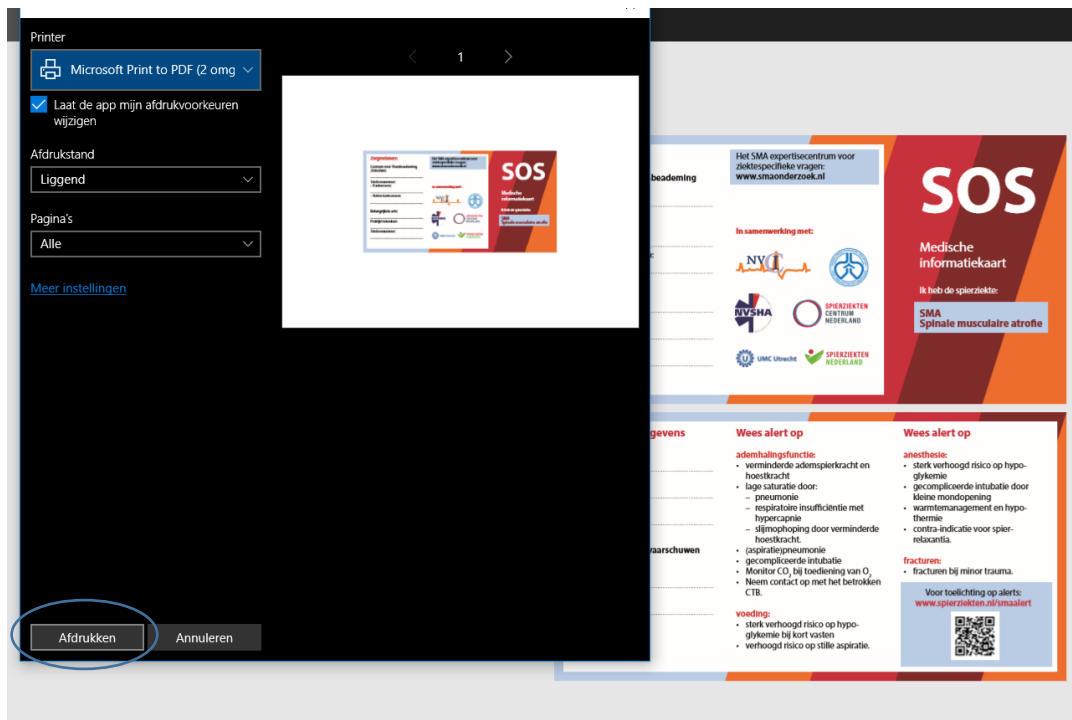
Printer

Microsoft Print to PDF (2 omg

Laat de app mijn afdrukvoorkeuren wijzigen

Afdrukstand

Liggend

Pagina's

Alle

Meer instellingen

Afdrukken

Annuleren

1

beademing

Het SMA expertisecentrum voor ziektespecifieke vragen: www.smaonderzoek.nl

In samenwerking met:

NVN

NVSHA

SPIERZIEKTEN CENTRUM NEDERLAND

UMC Utrecht

SPIERZIEKTEN NEDERLAND

SOS

Medische informatiekaart

Ik heb de spierziekte:

SMA
Spinale musculaire atrofie

gevens

waarschuwen

Wees alert op

ademhalingsfunctie:
• verminderde adem­spierkracht en hoestkracht
• lage saturatie door:
– pneumonie
– respiratoire insufficiëntie met hypercapnie
– slijmophoping door verminderde hoestkracht.
• (aspiratie)pneumonie
• gecompliceerde intubatie
• Monitor $CO_2$ bij toediening van $O_2$
• Neem contact op met het betrokken CTB.

voeding:
• sterk verhoogd risico op hypoglykemie bij kort vasten
• verhoogd risico op stille aspiratie.

Wees alert op

anesthesie:
• sterk verhoogd risico op hypoglykemie
• gecompliceerde intubatie door kleine mondopening
• warmtemanagement en hypothermie
• contra-indicatie voor spierrelaxantia.

fracturen:
• fracturen bij minor trauma.

Voor toelichting op alerts:
www.spierziekten.nl/smaalert